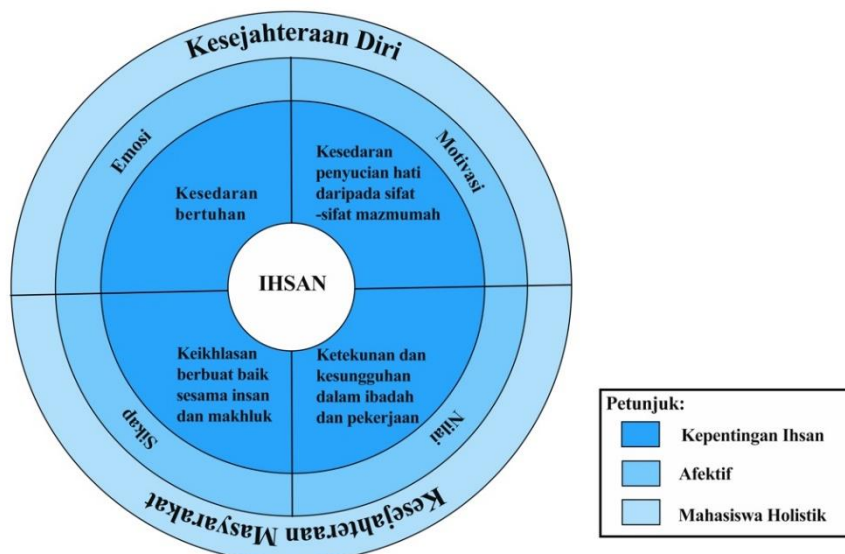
Kesejahteraan Diri

Emosi

Motivasi

Kesedaran bertuhan

Kesedaran penyucian hati daripada sifat -sifat mazmumah

IHSAN

Keikhlasan berbuat baik sesama insan dan makhluk

Ketekunan dan kesungguhan dalam ibadah dan pekerjaan

Sikap

Nilai

Kesejahteraan Masyarakat

Petunjuk:
Kepentingan Ihsan
Afektif
Mahasiswa Holistik